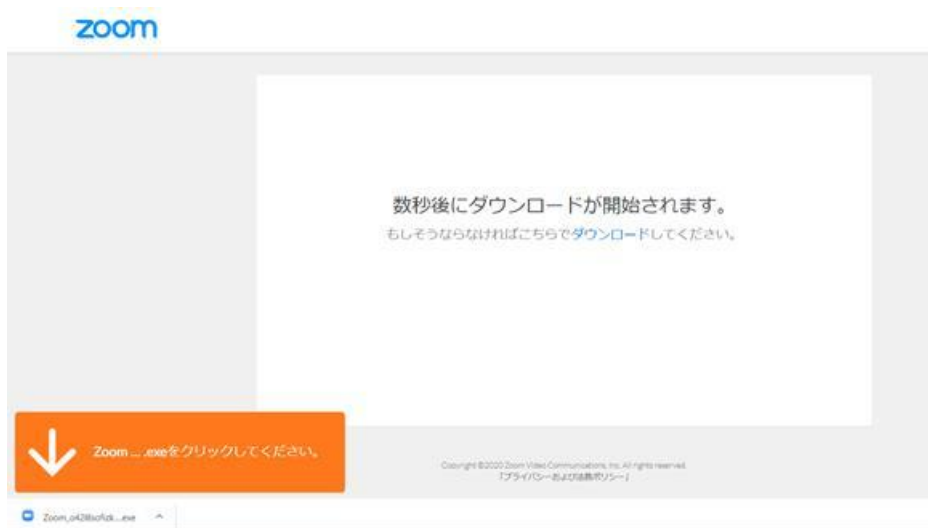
zoom

数秒後にダウンロードが開始されます。
もしそうならなければこちらでダウンロードしてください。

Zoom ... .exeをクリックしてください。

Copyright ©2020 Zoom Video Communications, Inc. All rights reserved.
「プライバシーおよび法務ポリシー」

Zoom_o428sofizk....exe ^